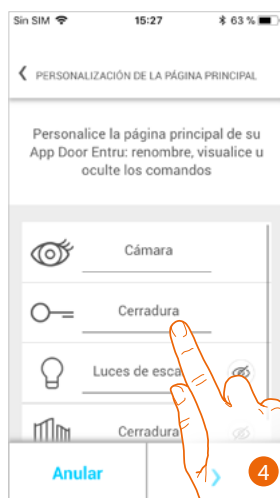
Sin SIM 15:27 63 %

PERSONALIZACIÓN DE LA PÁGINA PRINCIPAL

Personalice la página principal de su App Door Entru: renombre, visualice u oculte los comandos

Cámara

Cerradura

Luces de esca

Cerradura

Anular

4